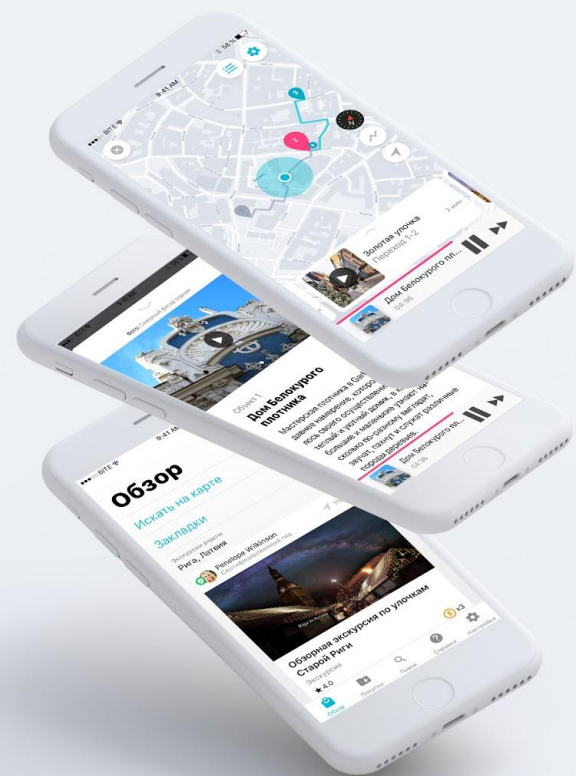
BITE
9:41 AM
58 %
2
3
Золотая улочка
Переход 1-2
3 мин
Дом Белокурого пл...
04:36

Фото: Северный фасад здания
Объект 1
Дом Белокурого плотника
Мастерская плотника в Gabl... давнее намерение, которо... ясь своего осуществления... тёплый и уютный домик, а... большие и маленькие узнают... сколько по-разному выглядят... звучат, пахнут и служат различные породы деревьев.
Дом Белокурого пл...
04:36

BITE
9:41 AM
Обзор
Искать на карте
Закладки
Экскурсии рядом
Рига, Латвия
Penelope Wilkinson
Обзорная экскурсия по улочкам Старой Риги
Экскурсия
★ 4.0
x3
Обзор
Покупки
Поиск
Справка
Настройки